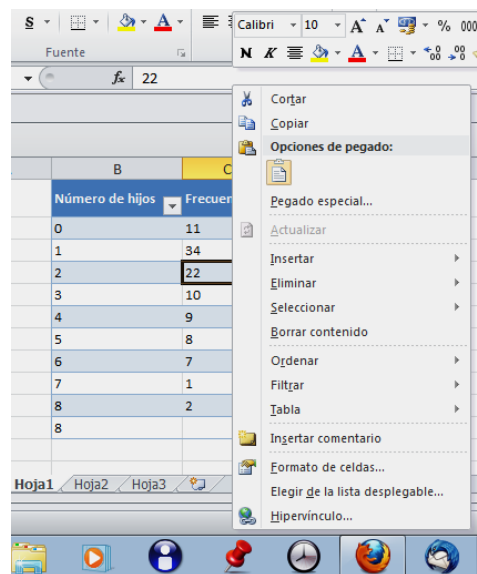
S · A · A · Fuente

Calibri 10 A A % 000
N K A ,00 ,0

fx 22

B C
Número de hijos Frecuen

| Número de hijos | Frecuen |
|---|---|
| 0 | 11 |
| 1 | 34 |
| 2 | 22 |
| 3 | 10 |
| 4 | 9 |
| 5 | 8 |
| 6 | 7 |
| 7 | 1 |
| 8 | 2 |
| 8 | |

Cortar
Copiar
Opciones de pegado:
Pegado especial...
Actualizar
Insertar
Eliminar
Seleccionar
Borrar contenido
Ordenar
Filtrar
Tabla
Insertar comentario
Formato de celdas...
Elegir de la lista desplegable...
Hipervínculo...

Hoja1 Hoja2 Hoja3